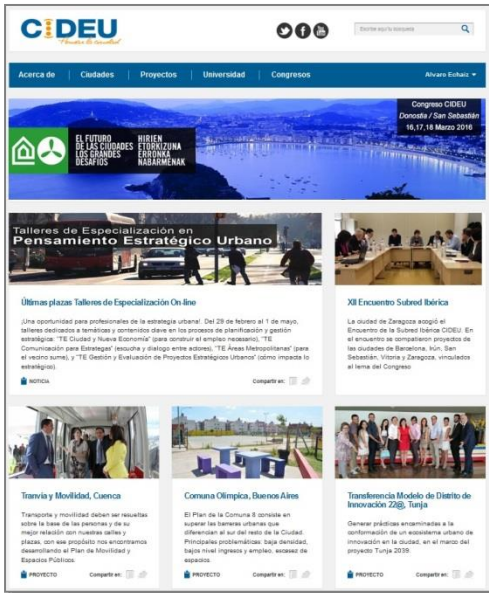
CIDEU
Pensar la ciudad

Escribe aquí la búsqueda

Acerca de | Ciudades | Proyectos | Universidad | Congresos | Alvaro Echaiz

EL FUTURO DE LAS CIUDADES LOS GRANDES DESAFÍOS
HIRIEN ETORKIZUNA ERRONKA NABARMENAK

Congreso CIDEU
Donostia / San Sebastián
16,17,18 Marzo 2016

Talleres de Especialización en
Pensamiento Estratégico Urbano

Últimas plazas Talleres de Especialización On-line

¡Una oportunidad para profesionales de la estrategia urbana! Del 29 de febrero al 1 de mayo, talleres dedicados a temáticas y contenidos clave en los procesos de planificación y gestión estratégica: "TE Ciudad y Nueva Economía" (para construir el empleo necesario), "TE Comunicación para Estrategas" (escucha y diálogo entre actores), "TE Áreas Metropolitanas" (para el vecino sume), y "TE Gestión y Evaluación de Proyectos Estratégicos Urbanos" (cómo impacta lo estratégico).

NOTICIA
Compartir en:

XII Encuentro Subred Ibérica

La ciudad de Zaragoza acogió el Encuentro de la Subred Ibérica CIDEU. En el encuentro se compartieron proyectos de las ciudades de Barcelona, Irún, San Sebastián, Vitoria y Zaragoza, vinculados al lema del Congreso

Tranvía y Movilidad, Cuenca

Transporte y movilidad deben ser resueltas sobre la base de las personas y de su mejor relación con nuestras calles y plazas, con ese propósito nos encontramos desarrollando el Plan de Movilidad y Espacios Públicos

PROYECTO
Compartir en:

Comuna Olímpica, Buenos Aires

El Plan de la Comuna 8 consiste en superar las barreras urbanas que diferencian el sur del resto de la Ciudad. Principales problemáticas: baja densidad, bajo nivel ingresos y empleo, escasez de espacios.

PROYECTO
Compartir en:

Transferencia Modelo de Distrito de Innovación 22@, Tunja

Generar prácticas encaminadas a la conformación de un ecosistema urbano de innovación en la ciudad, en el marco del proyecto Tunja 2039.

PROYECTO
Compartir en: